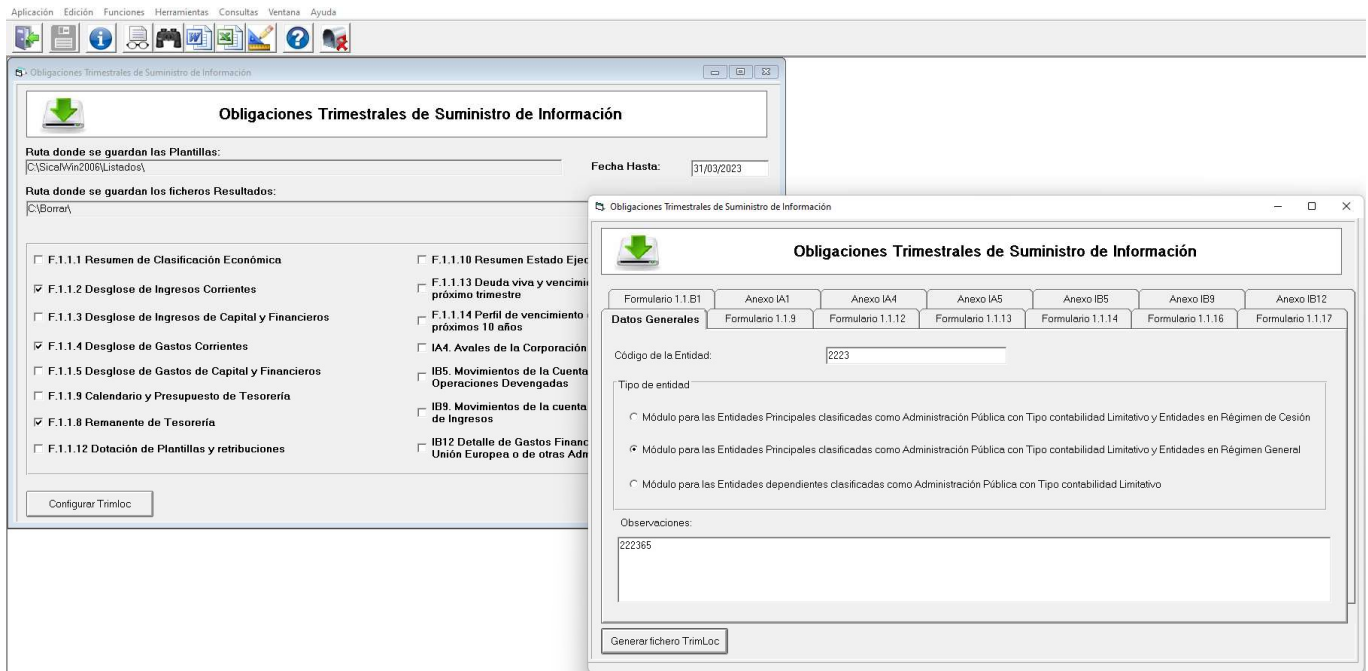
Aplicación Edición Funciones Herramientas Consultas Ventana Ayuda

Obligaciones Trimestrales de Suministro de Información

Obligaciones Trimestrales de Suministro de Información

Ruta donde se guardan las Plantillas:
C:\SicalWin2006\Listados\

Fecha Hasta: 31/03/2023

Ruta donde se guardan los ficheros Resultados:
C:\Borrar\

F.1.1.1 Resumen de Clasificación Económica
F.1.1.2 Desglose de Ingresos Corrientes
F.1.1.3 Desglose de Ingresos de Capital y Financieros
F.1.1.4 Desglose de Gastos Corrientes
F.1.1.5 Desglose de Gastos de Capital y Financieros
F.1.1.9 Calendario y Presupuesto de Tesorería
F.1.1.8 Remanente de Tesorería
F.1.1.12 Dotación de Plantillas y retribuciones

F.1.1.10 Resumen Estado Ejec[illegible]
F.1.1.13 Deuda viva y vencimi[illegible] próximo trimestre
F.1.1.14 Perfil de vencimiento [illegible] próximos 10 años
IA4. Avales de la Corporación
IB5. Movimientos de la Cuenta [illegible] Operaciones Devengadas
IB9. Movimientos de la cuenta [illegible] de Ingresos
IB12 Detalle de Gastos Financ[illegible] Unión Europea o de otras Adm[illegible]

Configurar Trimloc

Obligaciones Trimestrales de Suministro de Información

Obligaciones Trimestrales de Suministro de Información

Formulario 1.1.B1 | Anexo IA1 | Anexo IA4 | Anexo IA5 | Anexo IB5 | Anexo IB9 | Anexo IB12
Datos Generales | Formulario 1.1.9 | Formulario 1.1.12 | Formulario 1.1.13 | Formulario 1.1.14 | Formulario 1.1.16 | Formulario 1.1.17

Código de la Entidad: 2223

Tipo de entidad

Módulo para las Entidades Principales clasificadas como Administración Pública con Tipo contabilidad Limitativo y Entidades en Régimen de Cesión

Módulo para las Entidades Principales clasificadas como Administración Pública con Tipo contabilidad Limitativo y Entidades en Régimen General

Módulo para las Entidades dependientes clasificadas como Administración Pública con Tipo contabilidad Limitativo

Observaciones:
222365

Generar fichero TrimLoc